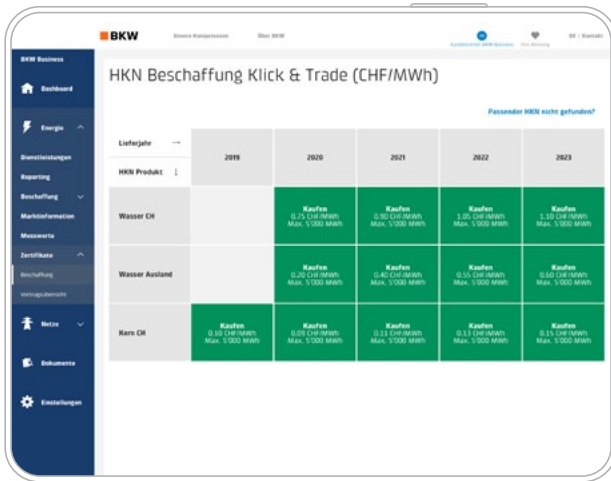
BKW Unsere Kompetenzen Über BKW

Kundencenter BKW Business Mein Konto DE | Kontakt

BKW Business

Dashboard

Energie

Dienstleistungen

Reporting

Beschaffung

Marktinformation

Messwerte

Zertifikate

Beschaffung

Vertragsübersicht

Netze

Dokumente

Einstellungen

HKN Beschaffung Klick & Trade (CHF/MWh)

Passender HKN nicht gefunden?

| Lieferjahr → / HKN Produkt ↓ | 2019 | 2020 | 2021 | 2022 | 2023 |
|---|---|---|---|---|---|
| Wasser CH | | Kaufen 0.75 CHF/MWh Max. 5'000 MWh | Kaufen 0.90 CHF/MWh Max. 5'000 MWh | Kaufen 1.05 CHF/MWh Max. 5'000 MWh | Kaufen 1.10 CHF/MWh Max. 5'000 MWh |
| Wasser Ausland | | Kaufen 0.20 CHF/MWh Max. 5'000 MWh | Kaufen 0.40 CHF/MWh Max. 5'000 MWh | Kaufen 0.55 CHF/MWh Max. 5'000 MWh | Kaufen 0.60 CHF/MWh Max. 5'000 MWh |
| Kern CH | Kaufen 0.10 CHF/MWh Max. 5'000 MWh | Kaufen 0.09 CHF/MWh Max. 5'000 MWh | Kaufen 0.11 CHF/MWh Max. 5'000 MWh | Kaufen 0.13 CHF/MWh Max. 5'000 MWh | Kaufen 0.15 CHF/MWh Max. 5'000 MWh |